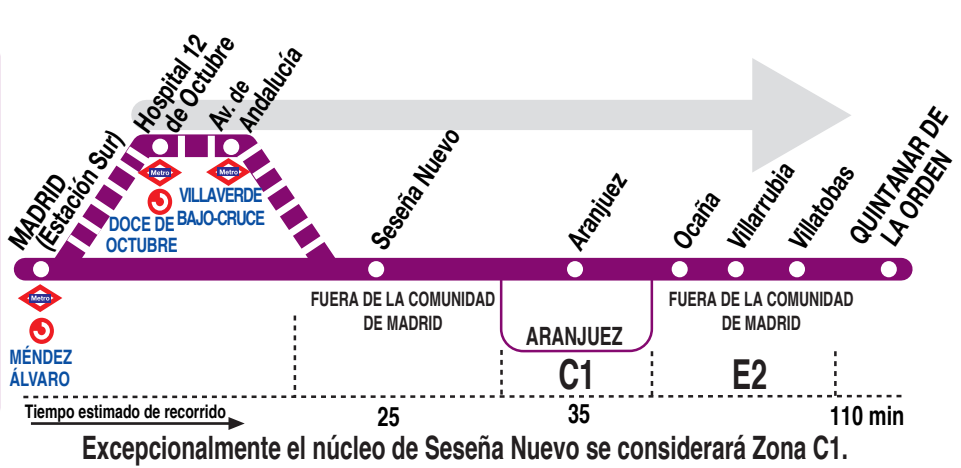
Hospital 12 de Octubre
Av. de Andalucía
MADRID (Estación Sur)
Metro
DOCE DE OCTUBRE
Metro
VILLAVERDE BAJO-CRUCE
Seseña Nuevo
Aranjuez
Ocaña
Villarrubia
Villatobas
QUINTANAR DE LA ORDEN
Metro
MÉNDEZ ÁLVARO
FUERA DE LA COMUNIDAD DE MADRID
ARANJUEZ
C1
FUERA DE LA COMUNIDAD DE MADRID
E2
Tiempo estimado de recorrido
25
35
110 min
Excepcionalmente el núcleo de Seseña Nuevo se considerará Zona C1.